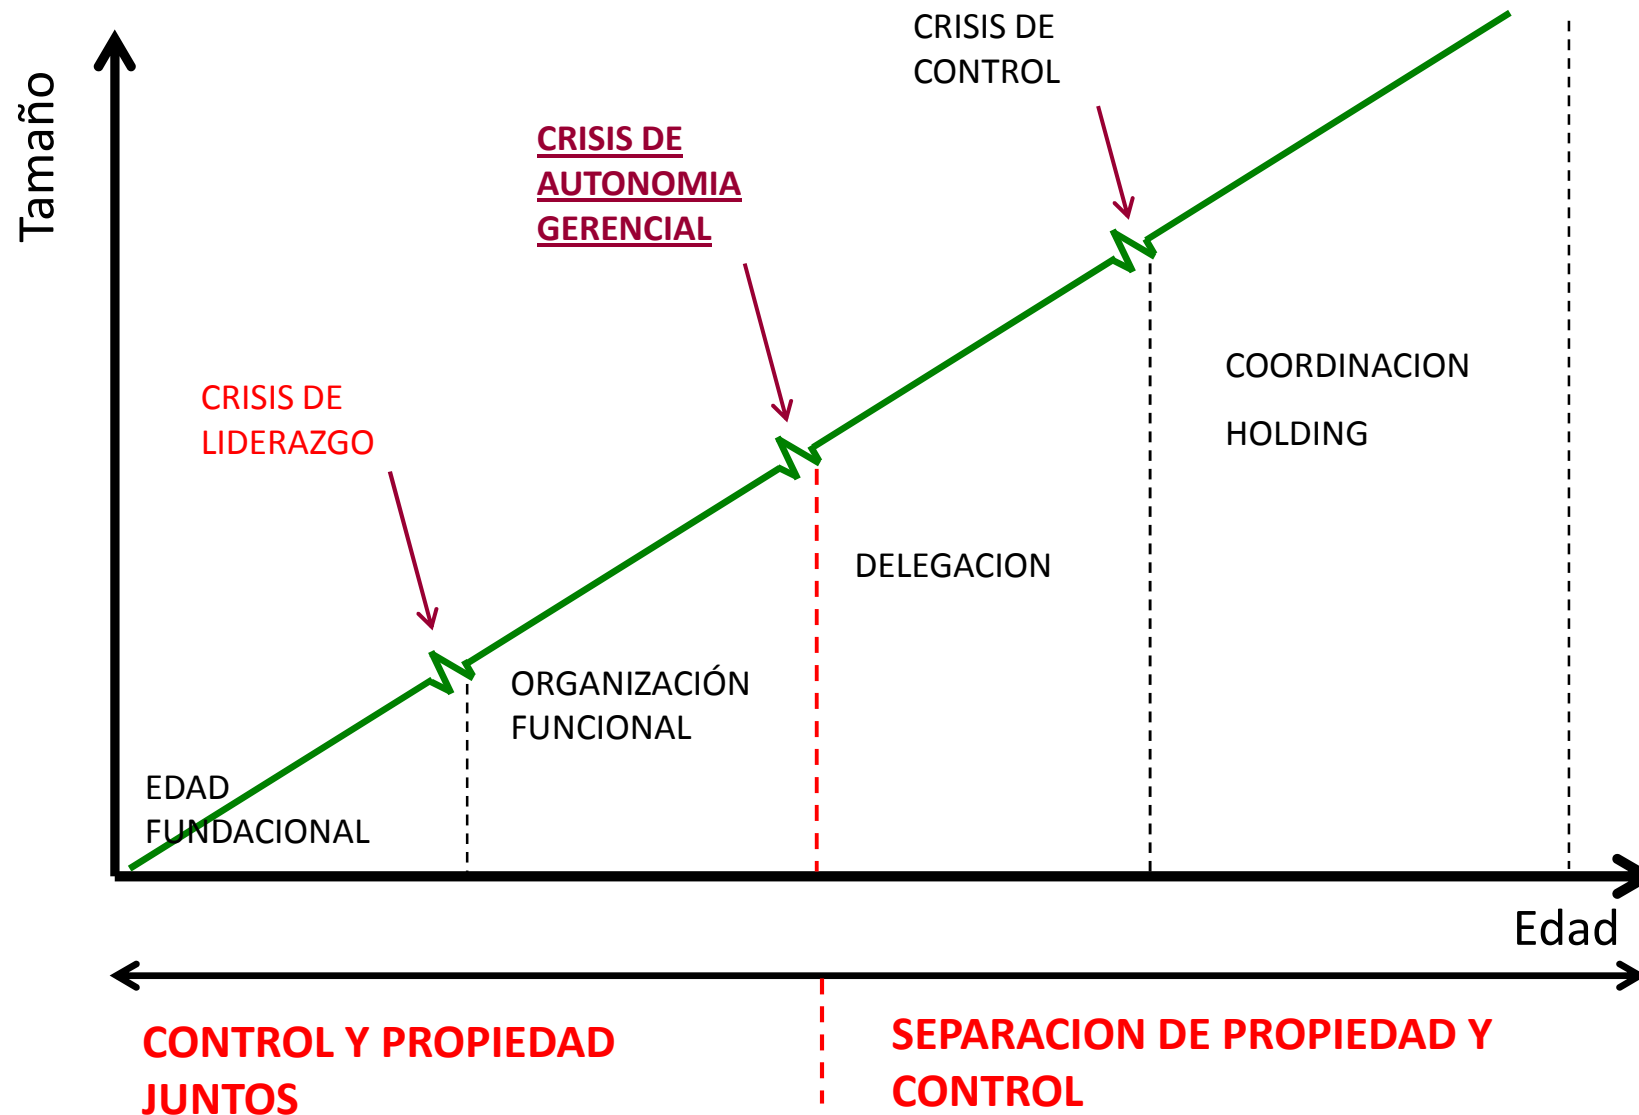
Tamaño

CRISIS DE CONTROL

CRISIS DE AUTONOMIA GERENCIAL

CRISIS DE LIDERAZGO

COORDINACION

HOLDING

DELEGACION

ORGANIZACIÓN FUNCIONAL

EDAD FUNDACIONAL

Edad

CONTROL Y PROPIEDAD JUNTOS

SEPARACION DE PROPIEDAD Y CONTROL